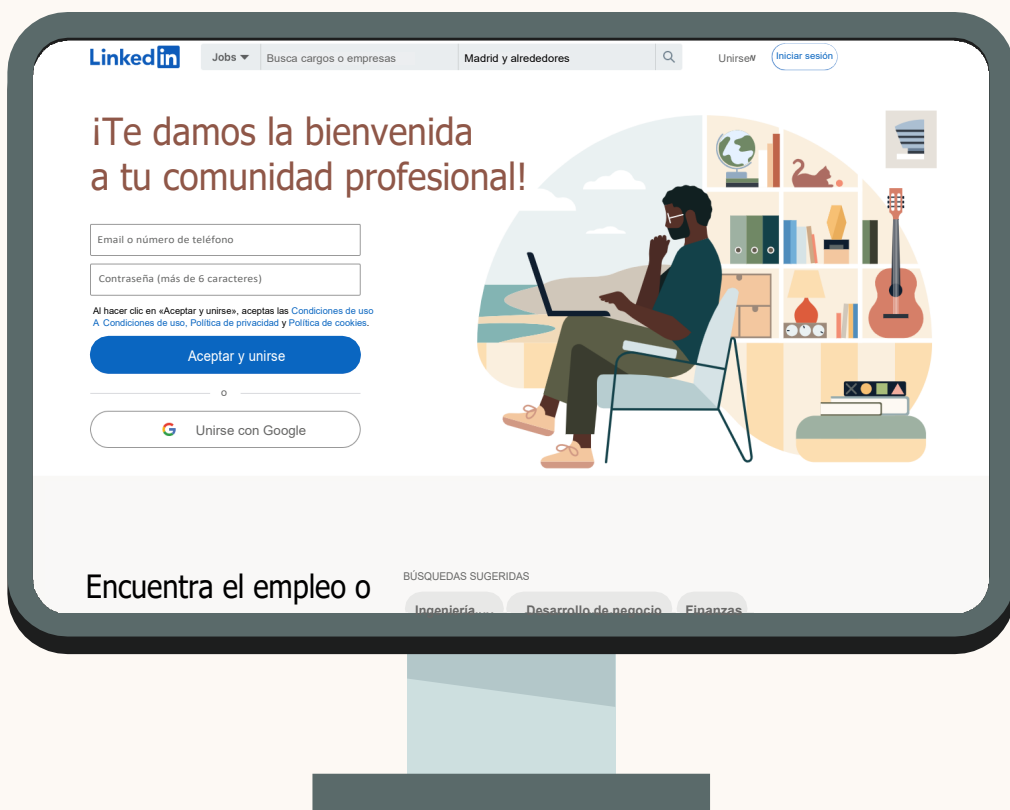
Linkedin

Jobs

Busca cargos o empresas

Madrid y alrededores

Unirse

Iniciar sesión

¡Te damos la bienvenida a tu comunidad profesional!

Email o número de teléfono

Contraseña (más de 6 caracteres)

Al hacer clic en «Aceptar y unirse», aceptas las Condiciones de uso A Condiciones de uso, Política de privacidad y Política de cookies.

Aceptar y unirse

o

Unirse con Google

Encuentra el empleo o

BÚSQUEDAS SUGERIDAS

Ingeniería...

Desarrollo de negocio

Finanzas